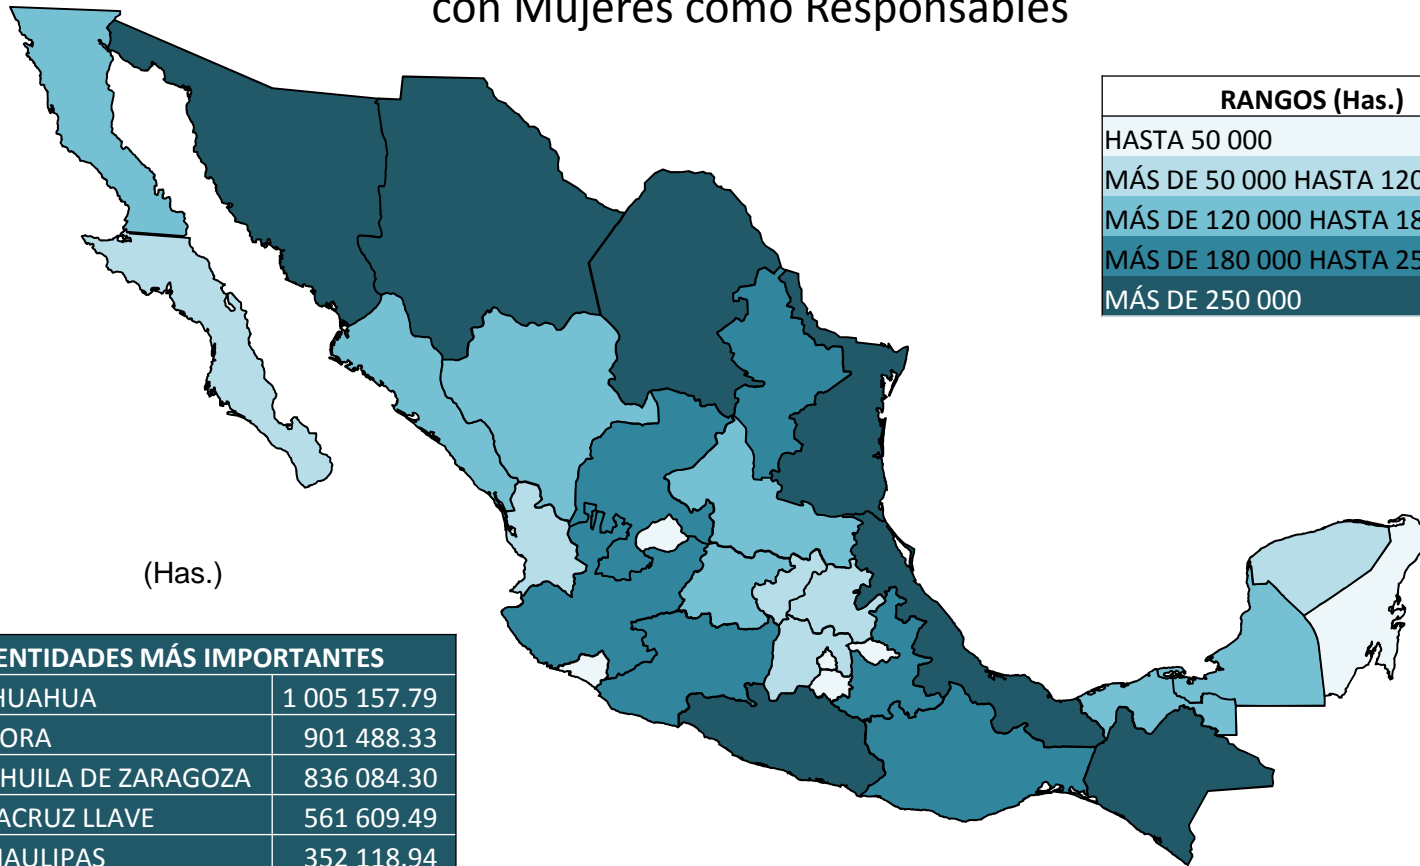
con Mujeres como Responsables

| RANGOS (Has.) |
|---|
| HASTA 50 000 |
| MÁS DE 50 000 HASTA 120 |
| MÁS DE 120 000 HASTA 18 |
| MÁS DE 180 000 HASTA 25 |
| MÁS DE 250 000 |

(Has.)

| ENTIDADES MÁS IMPORTANTES | |
|---|---|
| HUAHUA | 1 005 157.79 |
| ORA | 901 488.33 |
| HUILA DE ZARAGOZA | 836 084.30 |
| ACRUZ LLAVE | 561 609.49 |
| AULIPAS | 352 118.94 |